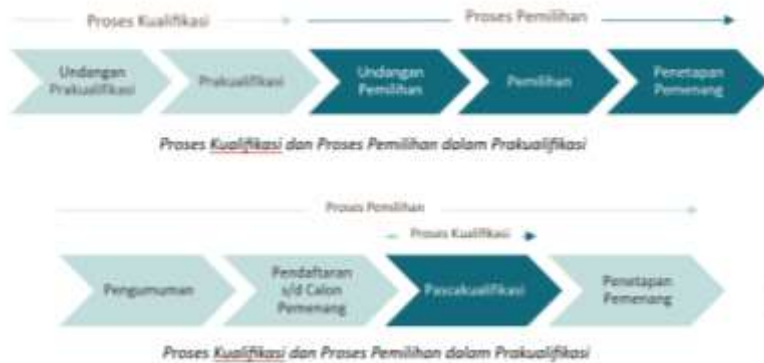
Proses Kualifikasi

Proses Pemilihan

Undangan Prakualifikasi

Prakualifikasi

Undangan Pemilihan

Pemilihan

Penetapan Pemenang

*Proses Kualifikasi dan Proses Pemilihan dalam Prakualifikasi*

Proses Pemilihan

Proses Kualifikasi

Pengumuman

Pendaftaran s/d Calon Pemenang

Pascakualifikasi

Penetapan Pemenang

*Proses Kualifikasi dan Proses Pemilihan dalam Prakualifikasi*